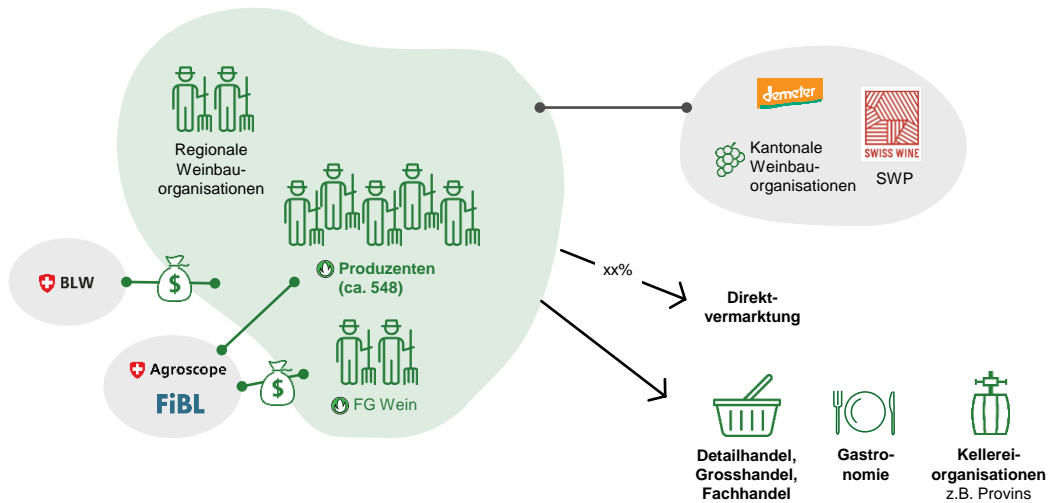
Regionale Weinbauorganisationen

demeter

Kantonale Weinbauorganisationen

SWISS WINE

SWP

BLW

$

Produzenten (ca. 548)

xx%

Direktvermarktung

Agroscope

FiBL

$

FG Wein

Detailhandel, Grosshandel, Fachhandel

Gastronomie

Kellereiorganisationen z.B. Provins